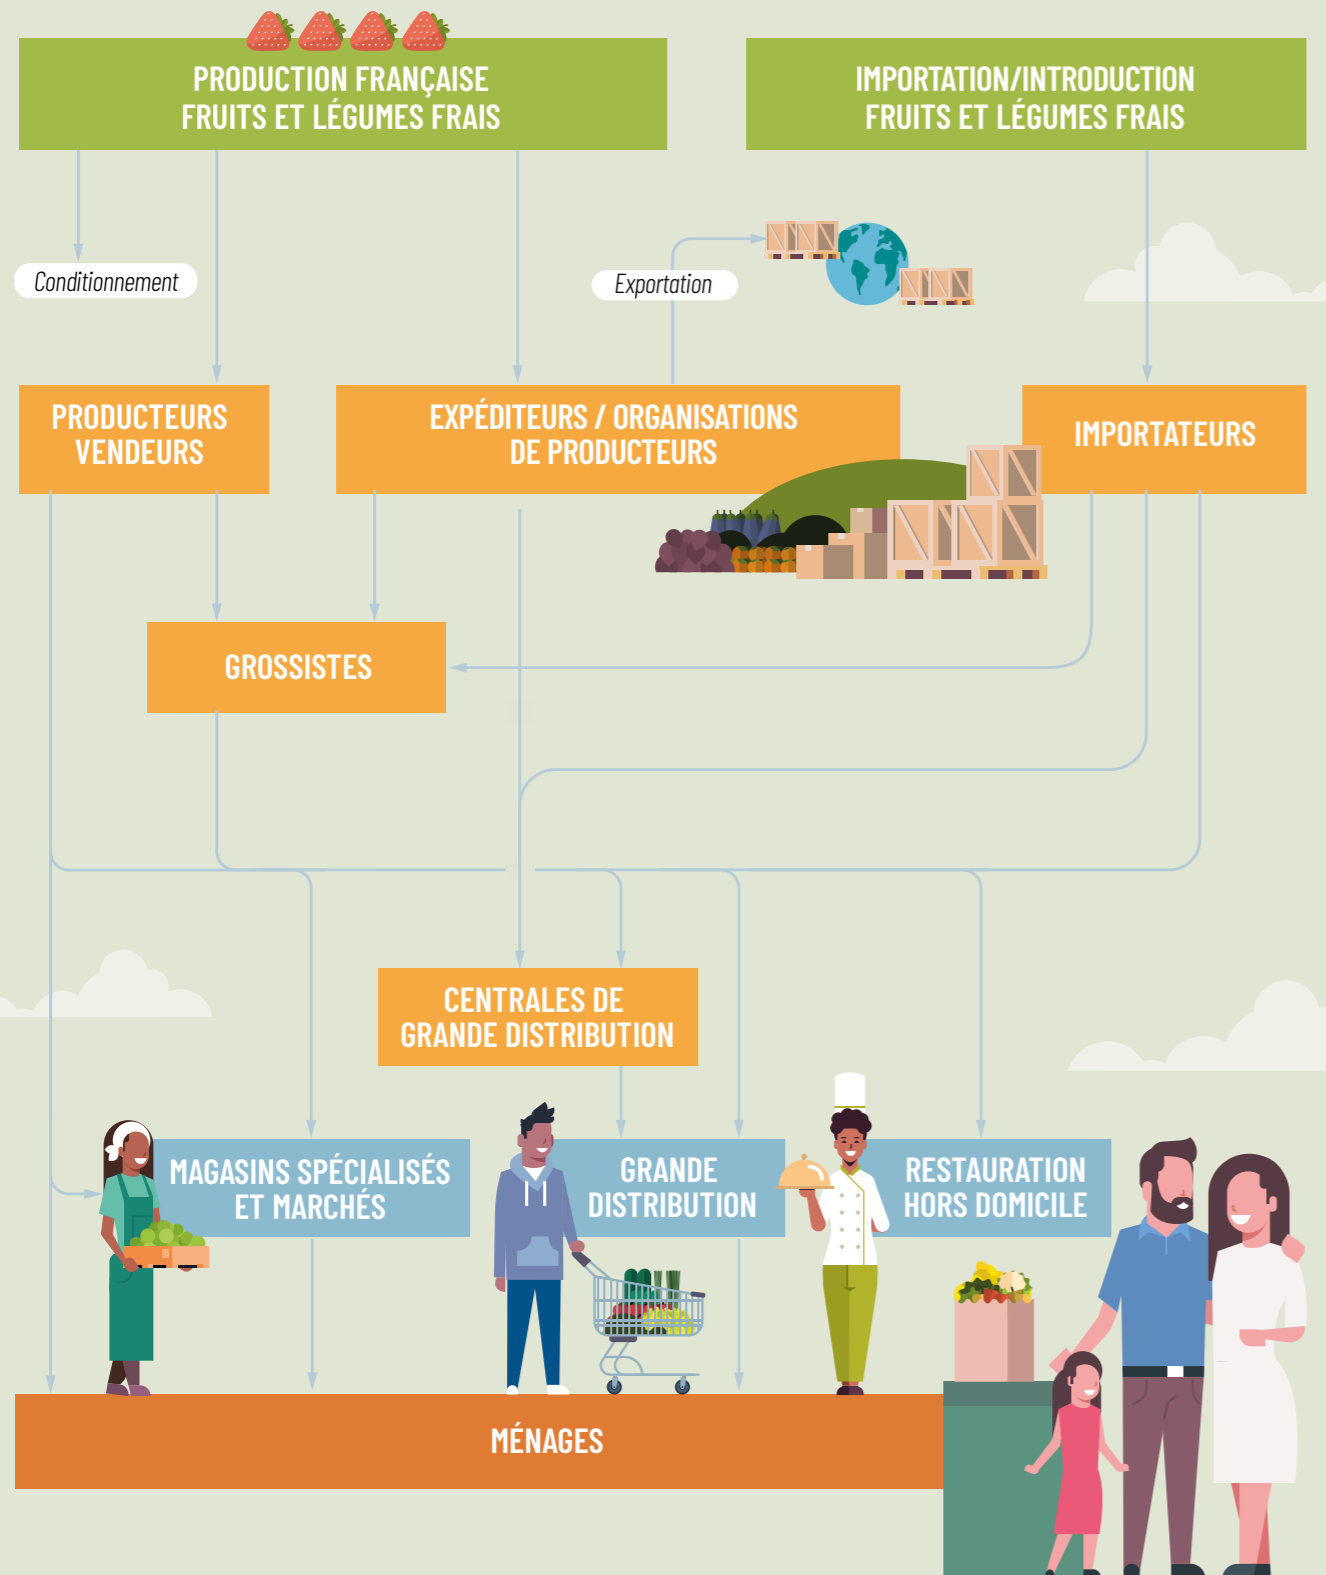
PRODUCTION FRANÇAISE FRUITS ET LÉGUMES FRAIS

IMPORTATION/INTRODUCTION FRUITS ET LÉGUMES FRAIS

Conditionnement

Exportation

PRODUCTEURS VENDEURS

EXPÉDITEURS / ORGANISATIONS DE PRODUCTEURS

IMPORTATEURS

GROSSISTES

CENTRALES DE GRANDE DISTRIBUTION

MAGASINS SPÉCIALISÉS ET MARCHÉS

GRANDE DISTRIBUTION

RESTAURATION HORS DOMICILE

MÉNAGES